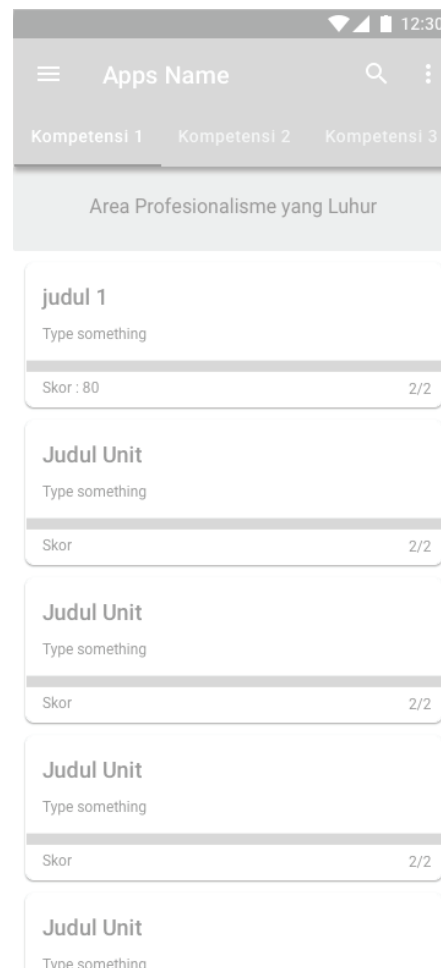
12:30

Apps Name

Kompetensi 1 Kompetensi 2 Kompetensi 3

Area Profesionalisme yang Luhur

judul 1

Type something

Skor : 80 2/2

Judul Unit

Type something

Skor 2/2

Judul Unit

Type something

Skor 2/2

Judul Unit

Type something

Skor 2/2

Judul Unit

Type something